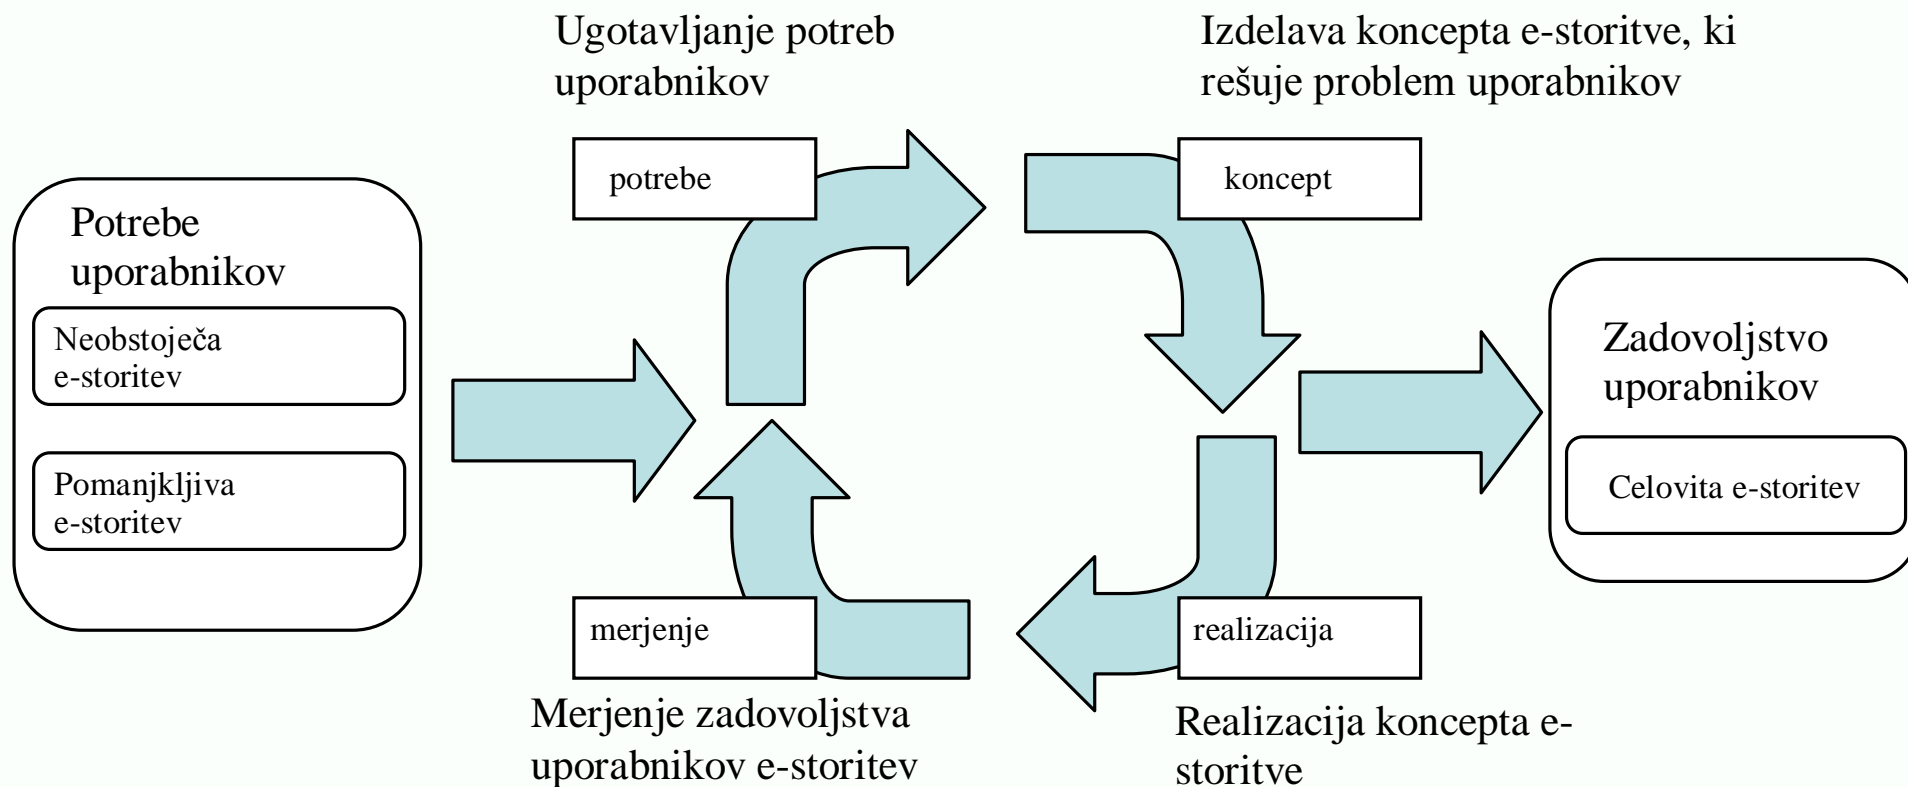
Potrebe uporabnikov

Neobstoječa e-storitev

Pomanjkljiva e-storitev

Ugotavljanje potreb uporabnikov

potrebe

Izdelava koncepta e-storitve, ki rešuje problem uporabnikov

koncept

Zadovoljstvo uporabnikov

Celovita e-storitev

merjenje

realizacija

Merjenje zadovoljstva uporabnikov e-storitev

Realizacija koncepta e-storitve